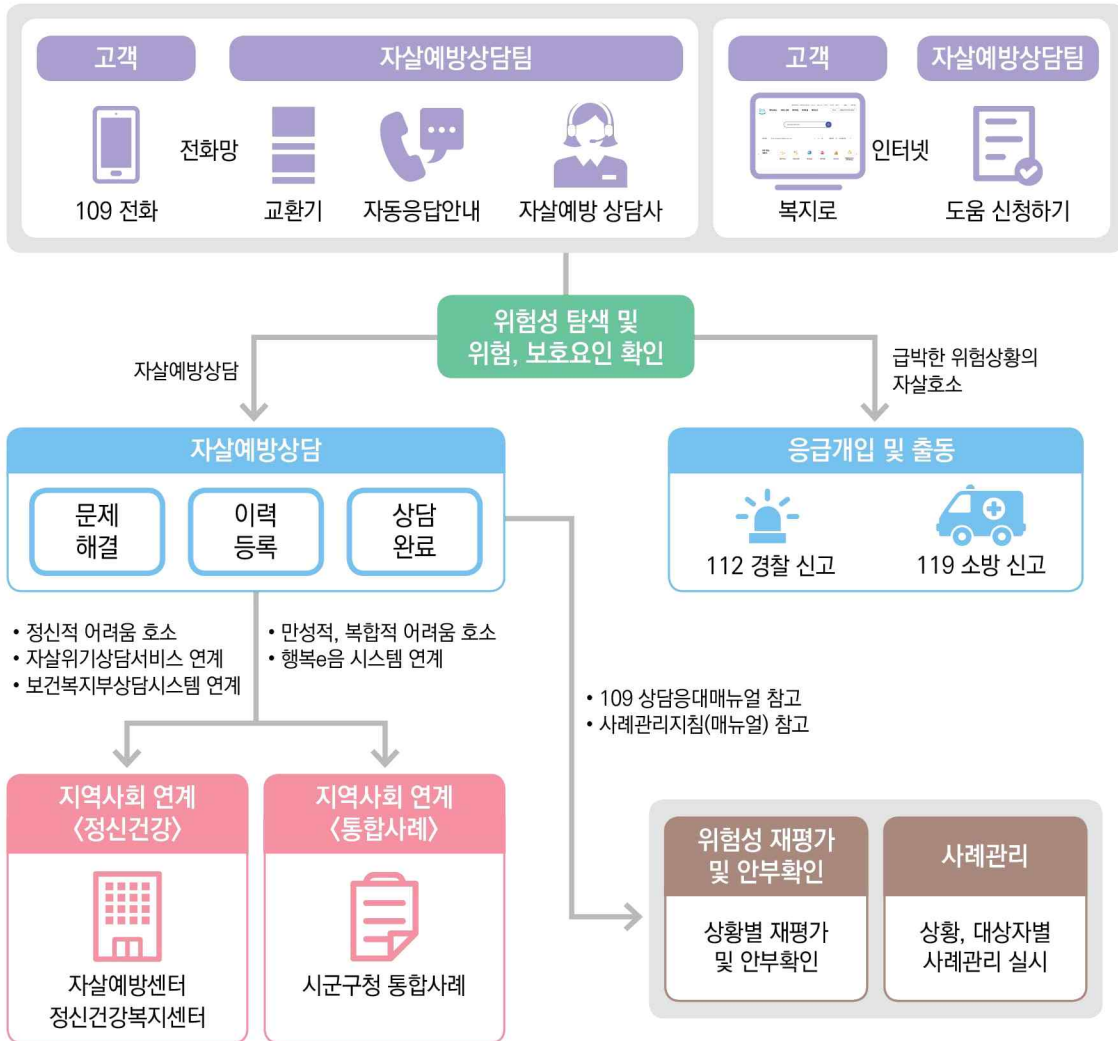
고객

자살예방상담팀

109 전화

전화망

교환기

자동응답안내

자살예방 상담사

고객

자살예방상담팀

복지로

인터넷

도움 신청하기

위험성 탐색 및 위험, 보호요인 확인

자살예방상담

급박한 위험상황의 자살호소

자살예방상담

문제 해결

이력 등록

상담 완료

응급개입 및 출동

112 경찰 신고

119 소방 신고

• 정신적 어려움 호소
• 자살위기상담서비스 연계
• 보건복지부상담시스템 연계

• 만성적, 복합적 어려움 호소
• 행복e음 시스템 연계

• 109 상담응대매뉴얼 참고
• 사례관리지침(매뉴얼) 참고

지역사회 연계 〈정신건강〉

자살예방센터
정신건강복지센터

지역사회 연계 〈통합사례〉

시군구청 통합사례

위험성 재평가 및 안부확인

상황별 재평가 및 안부확인

사례관리

상황, 대상자별 사례관리 실시